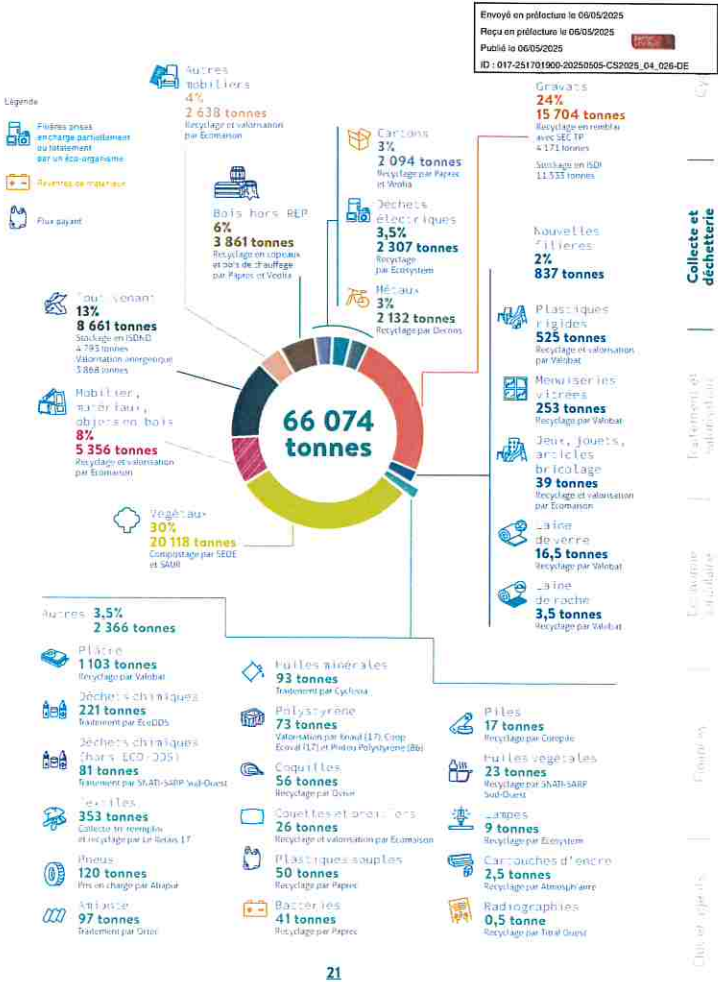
Envoyé en préfecture le 06/05/2025
Reçu en préfecture le 06/05/2025
Publié le 06/05/2025
ID : 017-251701900-20250505-CS2025_04_026-DE

Légende

Filières prises en charge partiellement ou totalement par un éco-organisme

Reventes de matériaux

Flux payant

Autres mobiliers
4%
2 638 tonnes
Recyclage et valorisation par Ecomaison

Bois hors REP
6%
3 861 tonnes
Recyclage en copeaux et bois de chauffage par Paprec et Veolia

Cartons
3%
2 094 tonnes
Recyclage par Paprec et Veolia

Déchets électriques
3,5%
2 307 tonnes
Recyclage par Ecosystem

Métaux
3%
2 132 tonnes
Recyclage par Dicrons

Gravats
24%
15 704 tonnes
Recyclage en remblai avec SEC TP
4 171 tonnes
Stockage en ISDI
11 533 tonnes

Tout venant
13%
8 661 tonnes
Stockage en ISDND
4 793 tonnes
Valorisation énergétique
3 868 tonnes

Mobilier, matériaux, objets en bois
8%
5 356 tonnes
Recyclage et valorisation par Ecomaison

66 074 tonnes

Végétaux
30%
20 118 tonnes
Compostage par SEDE et SAUR

Nouvelles filières
2%
837 tonnes

Plastiques rigides
525 tonnes
Recyclage et valorisation par Valobat

Menuiseries vitrées
253 tonnes
Recyclage par Valobat

Jeux, jouets, articles bricolage
39 tonnes
Recyclage et valorisation par Ecomaison

Laine de verre
16,5 tonnes
Recyclage par Valobat

Laine de roche
3,5 tonnes
Recyclage par Valobat

Autres 3,5%
2 366 tonnes

Plâtre
1 103 tonnes
Recyclage par Valobat

Déchets chimiques
221 tonnes
Traitement par EcoDDS

Déchets chimiques (hors ECO-DDS)
81 tonnes
Traitement par SNAM-SARP Sud-Ouest

Textiles
353 tonnes
Collecte tri remploi et recyclage par Le Relais 17

Pneus
120 tonnes
Pris en charge par Aliapur

Amiante
97 tonnes
Traitement par Oriss

Huiles minérales
93 tonnes
Traitement par Cyclevia

Polystyrène
73 tonnes
Valorisation par Knauf (17), Coop Ecoval (17) et Poitou Polystyrène (86)

Coquilles
56 tonnes
Recyclage par Oriss

Couettes et oreillers
26 tonnes
Recyclage et valorisation par Ecomaison

Plastiques souples
50 tonnes
Recyclage par Paprec

Batteries
41 tonnes
Recyclage par Paprec

Piles
17 tonnes
Recyclage par Corepile

Huiles végétales
23 tonnes
Recyclage par SNAM-SARP Sud-Ouest

Lampes
9 tonnes
Recyclage par Ecosystem

Cartouches d'encre
2,5 tonnes
Recyclage par Atmosph'aire

Radiographies
0,5 tonne
Recyclage par Tri al Ouest

Collecte et déchetterie

21